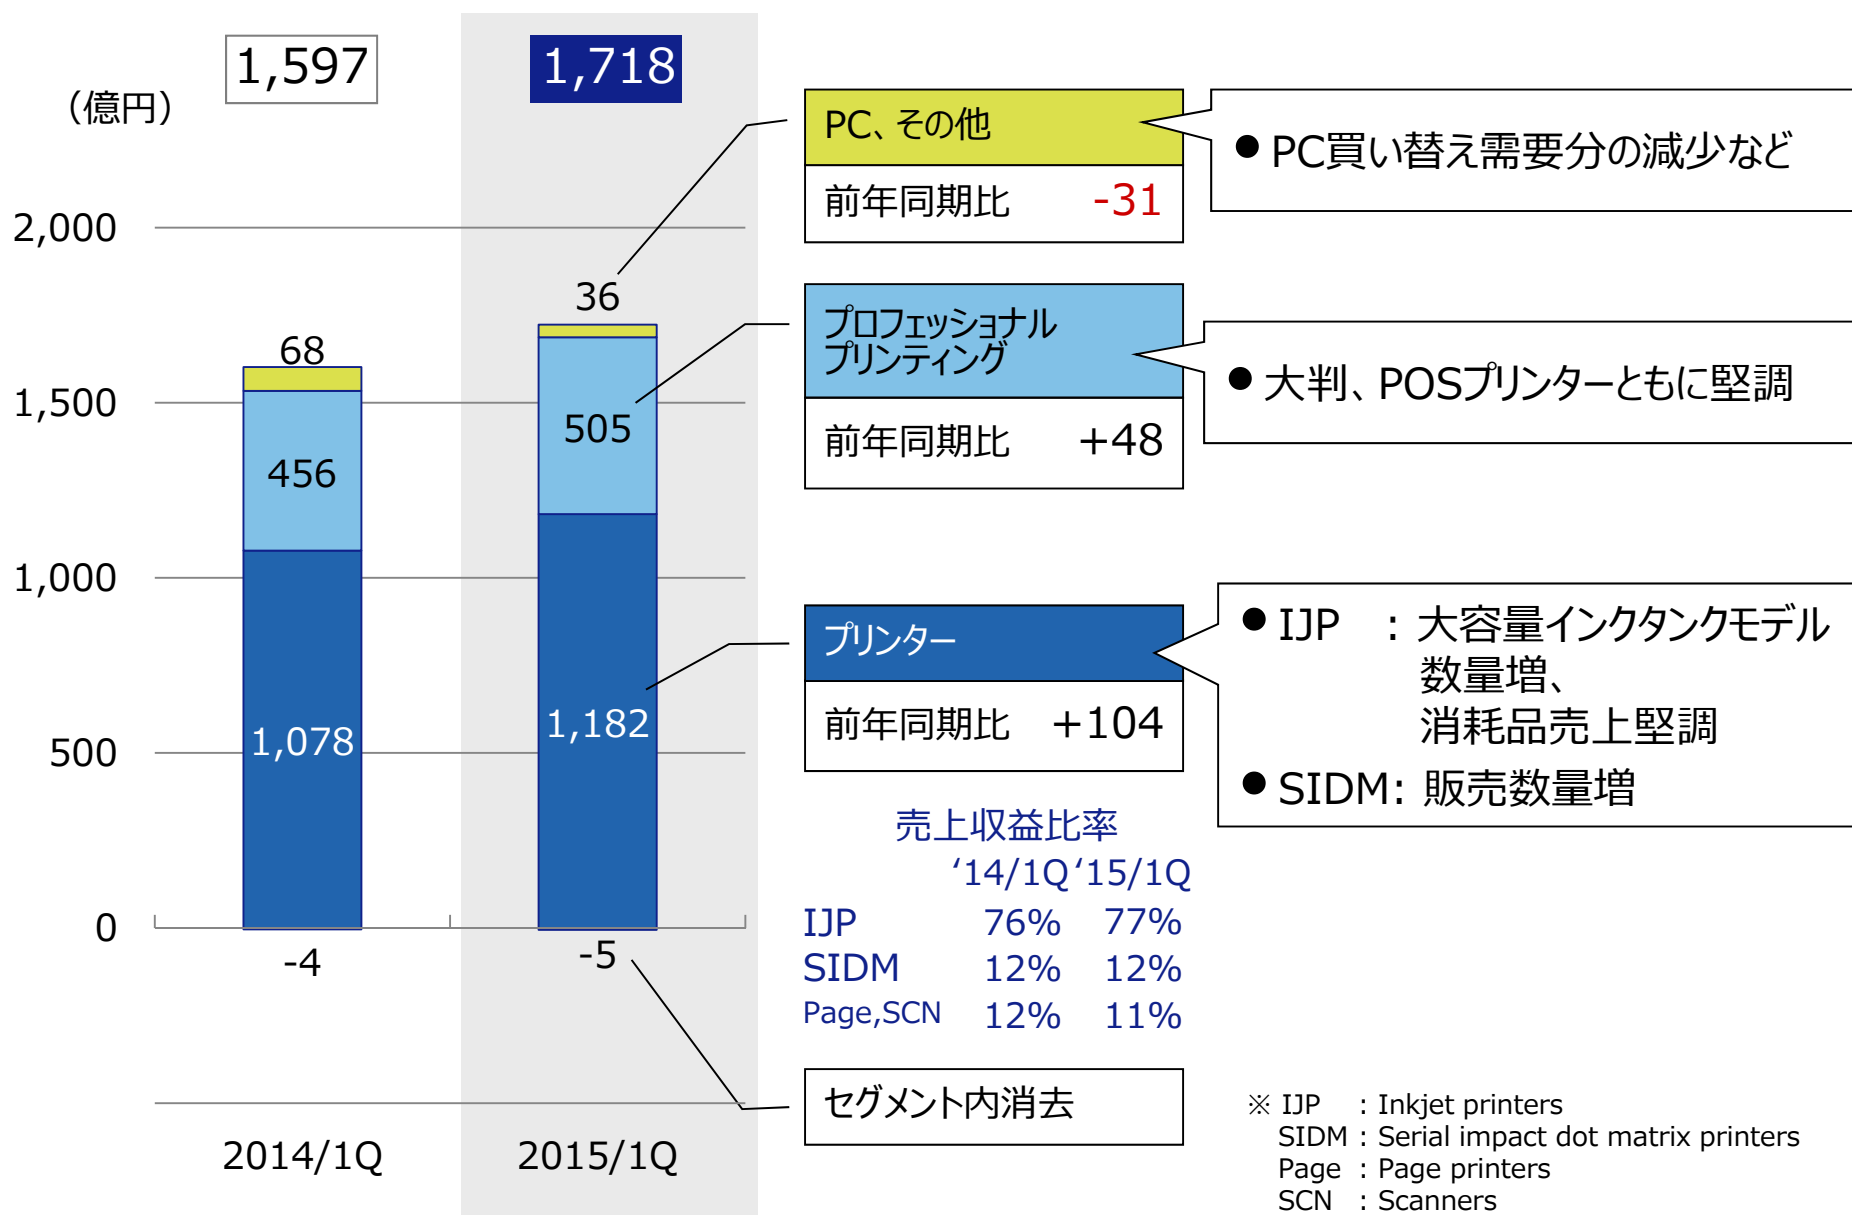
(億円)

1,597

1,718

2,000
1,500
1,000
500
0

68
456
1,078
-4

36
505
1,182
-5

2014/1Q
2015/1Q

PC、その他
前年同期比 -31

● PC買い替え需要分の減少など

プロフェッショナルプリンティング
前年同期比 +48

● 大判、POSプリンターともに堅調

プリンター
前年同期比 +104

● IJP : 大容量インクタンクモデル数量増、消耗品売上堅調
● SIDM: 販売数量増

売上収益比率

| | '14/1Q | '15/1Q |
|---|---|---|
| IJP | 76% | 77% |
| SIDM | 12% | 12% |
| Page,SCN | 12% | 11% |

セグメント内消去

※ IJP : Inkjet printers
SIDM : Serial impact dot matrix printers
Page : Page printers
SCN : Scanners